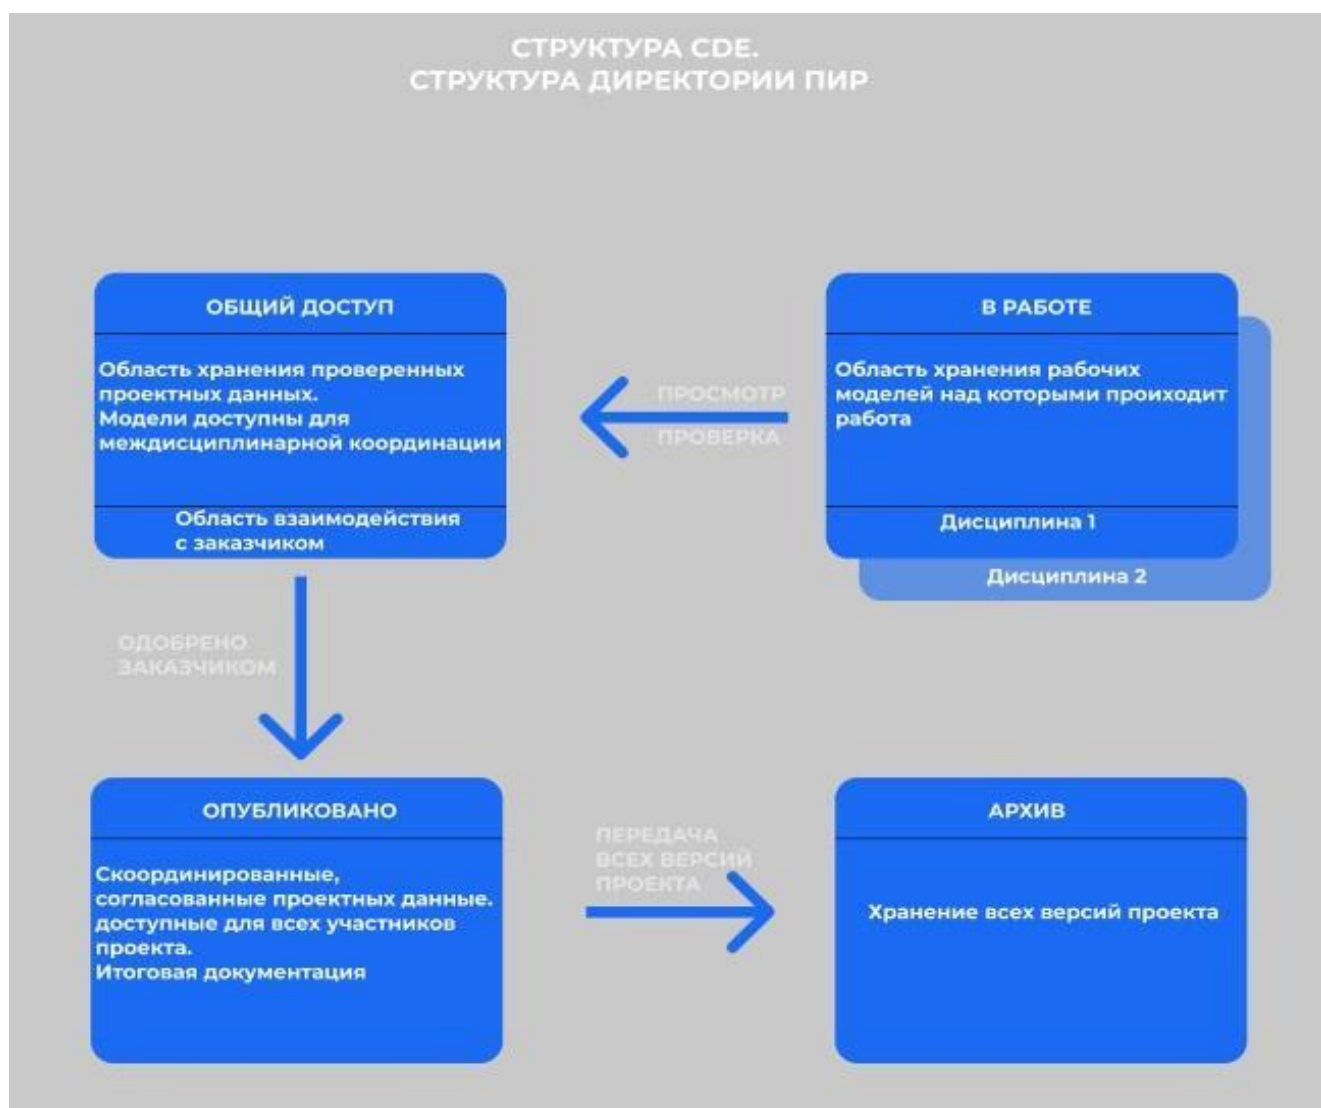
СТРУКТУРА CDE.
СТРУКТУРА ДИРЕКТОРИИ ПИР

ОБЩИЙ ДОСТУП

Область хранения проверенных проектных данных.
Модели доступны для междисциплинарной координации

Область взаимодействия с заказчиком

ПРОСМОТР
ПРОВЕРКА

В РАБОТЕ

Область хранения рабочих моделей над которыми проиходит работа

Дисциплина 1

Дисциплина 2

ОДОБРЕНО
ЗАКАЗЧИКОМ

ОПУБЛИКОВАНО

Скоординированные, согласованные проектных данные. доступные для всех участников проекта.
Итоговая документация

ПЕРЕДАЧА
ВСЕХ ВЕРСИЙ
ПРОЕКТА

АРХИВ

Хранение всех версий проекта